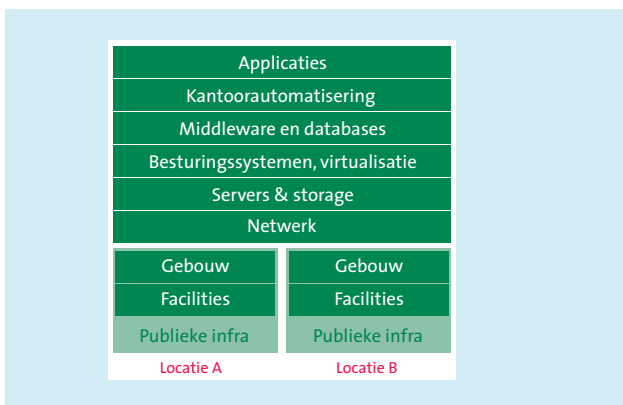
Applicaties
Kantoorautomatisering
Middleware en databases
Besturingssystemen, virtualisatie
Servers & storage
Netwerk

Gebouw
Facilities
Publieke infra
Locatie A

Gebouw
Facilities
Publieke infra
Locatie B